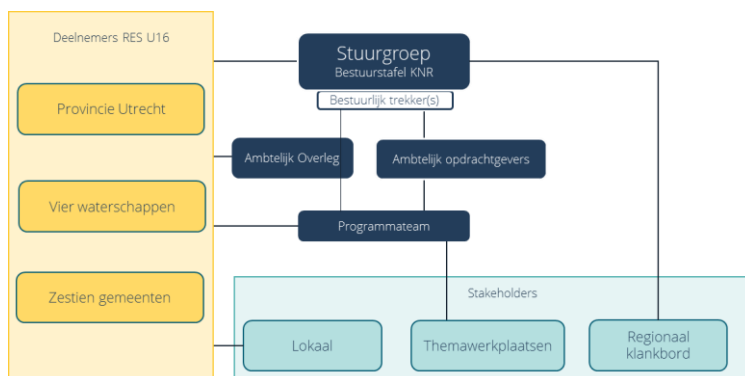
Deelnemers RES U16

Provincie Utrecht

Vier waterschappen

Zestien gemeenten

Stuurgroep
Bestuurstafel KNR

Bestuurlijk trekker(s)

Ambtelijk Overleg

Ambtelijk opdrachtgevers

Programmateam

Stakeholders

Lokaal

Themawerkplaatsen

Regionaal klankbord